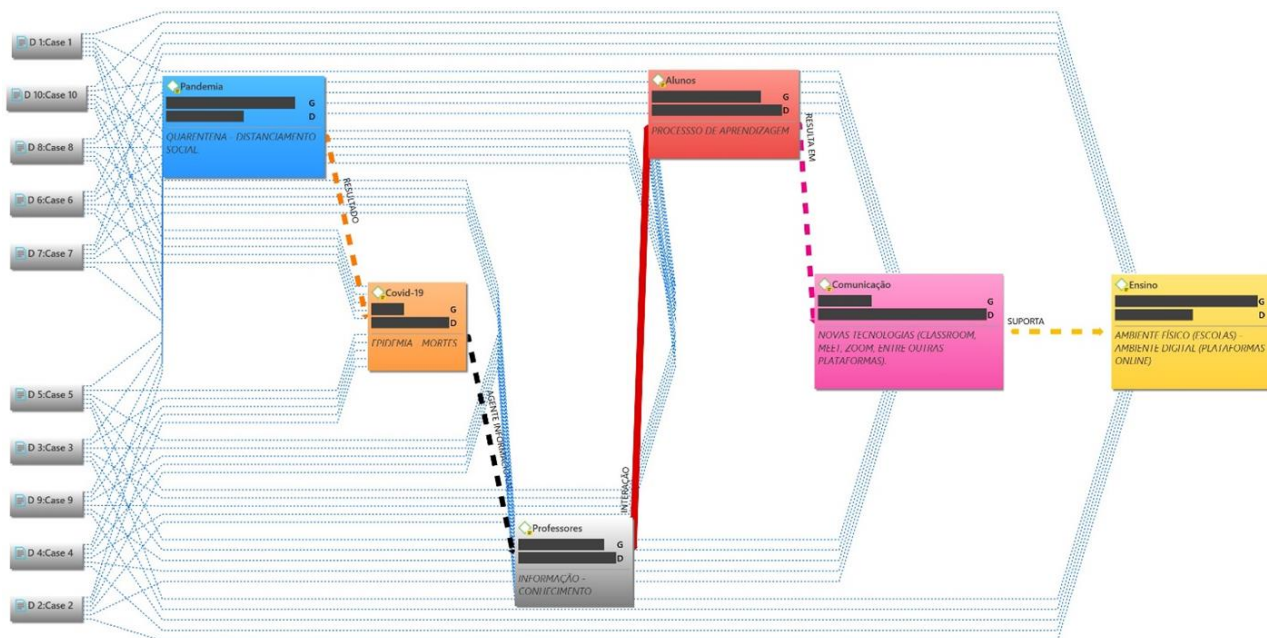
D 1:Case 1
D 10:Case 10
D 8:Case 8
D 6:Case 6
D 7:Case 7
D 5:Case 5
D 3:Case 3
D 9:Case 9
D 4:Case 4
D 2:Case 2

Pandemia
G
D
QUARENTENA - DISTANCIAMENTO SOCIAL

RESULTADO

Covid-19
G
D
EPIDEMIA - MORTES

AGENTE INFORMADOR

Professores
G
D
INFORMAÇÃO - CONHECIMENTO

INTERAÇÃO

Alunos
G
D
PROCESSSO DE APRENDIZAGEM

RESULTA EM

Comunicação
G
D
NOVAS TECNOLOGIAS (CLASSROOM, MEET, ZOOM, ENTRE OUTRAS PLATAFORMAS).

SUPORTA

Ensino
G
D
AMBIENTE FÍSICO (ESCOLAS) - AMBIENTE DIGITAL (PLATAFORMAS ONLINE)